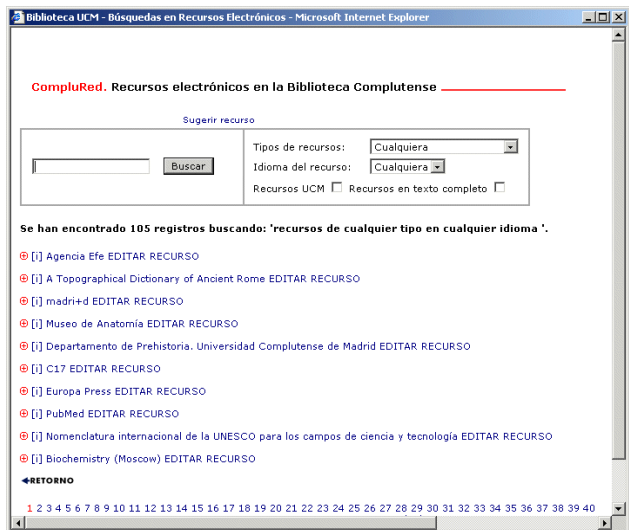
Biblioteca UCM - Búsquedas en Recursos Electrónicos - Microsoft Internet Explorer

CompluRed. Recursos electrónicos en la Biblioteca Complutense

Sugerir recurso

Buscar

Tipos de recursos: Cualquiera

Idioma del recurso: Cualquiera

Recursos UCM Recursos en texto completo

Se han encontrado 105 registros buscando: 'recursos de cualquier tipo en cualquier idioma '.

[i] Agencia Efe EDITAR RECURSO

[i] A Topographical Dictionary of Ancient Rome EDITAR RECURSO

[i] madri+d EDITAR RECURSO

[i] Museo de Anatomía EDITAR RECURSO

[i] Departamento de Prehistoria. Universidad Complutense de Madrid EDITAR RECURSO

[i] C17 EDITAR RECURSO

[i] Europa Press EDITAR RECURSO

[i] PubMed EDITAR RECURSO

[i] Nomenclatura internacional de la UNESCO para los campos de ciencia y tecnología EDITAR RECURSO

[i] Biochemistry (Moscow) EDITAR RECURSO

RETORNO

1 2 3 4 5 6 7 8 9 10 11 12 13 14 15 16 17 18 19 20 21 22 23 24 25 26 27 28 29 30 31 32 33 34 35 36 37 38 39 40